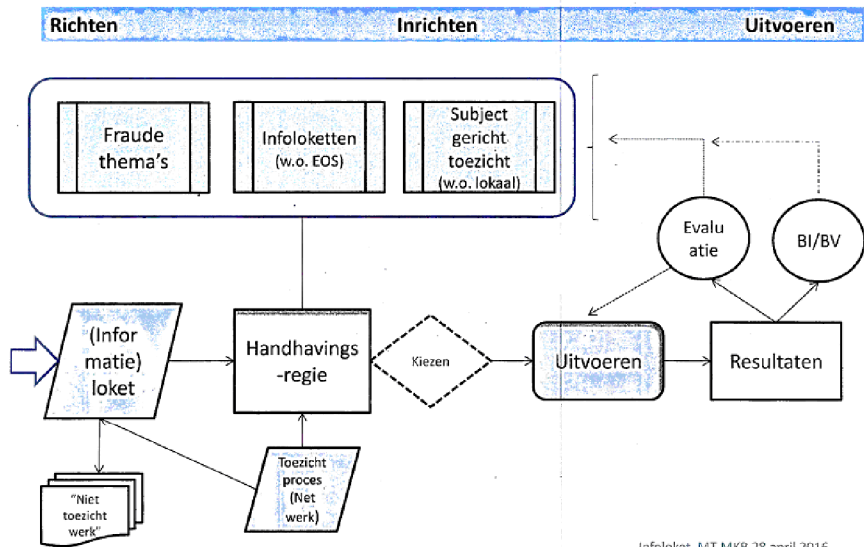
Richten

Inrichten

Uitvoeren

Fraude thema's

Infoloketten (w.o. EOS)

Subject gericht toezicht (w.o. lokaal)

Evalu atie

BI/BV

(Infor matie) loket

Handhavings -regie

Kiezen

Uitvoeren

Resultaten

"Niet toezicht werk"

Toezicht proces (Net werk)

Infoloket MT MKB 28 april 2016